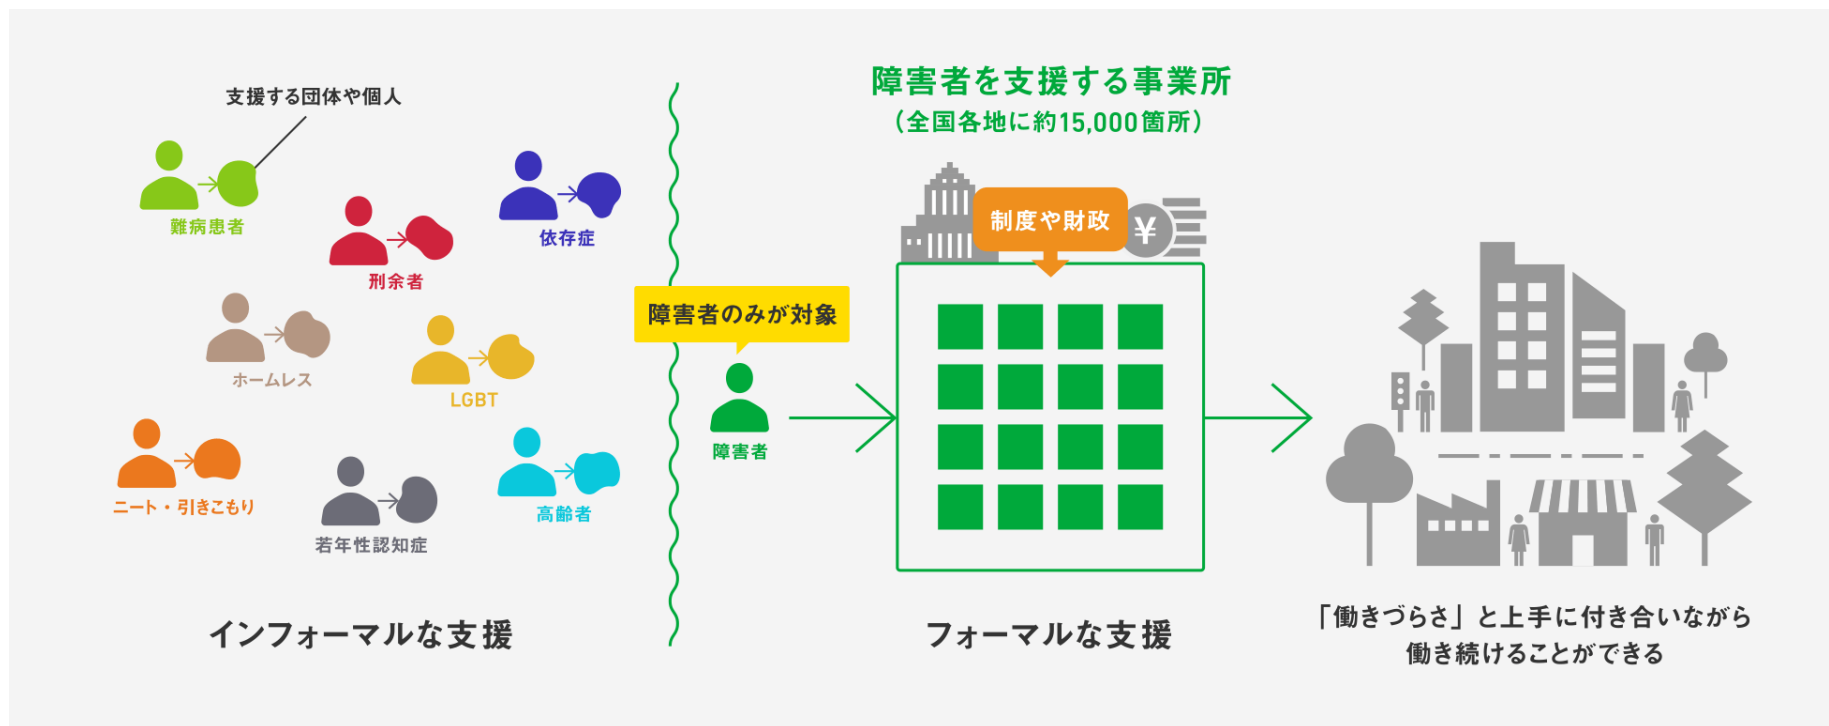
支援する団体や個人

難病患者

刑余者

依存症

ホームレス

LGBT

ニート・引きこもり

若年性認知症

高齢者

インフォーマルな支援

障害者のみが対象

障害者

障害者を支援する事業所
（全国各地に約15,000箇所）

制度や財政

¥

フォーマルな支援

「働きづらさ」と上手に付き合いながら働き続けることができる